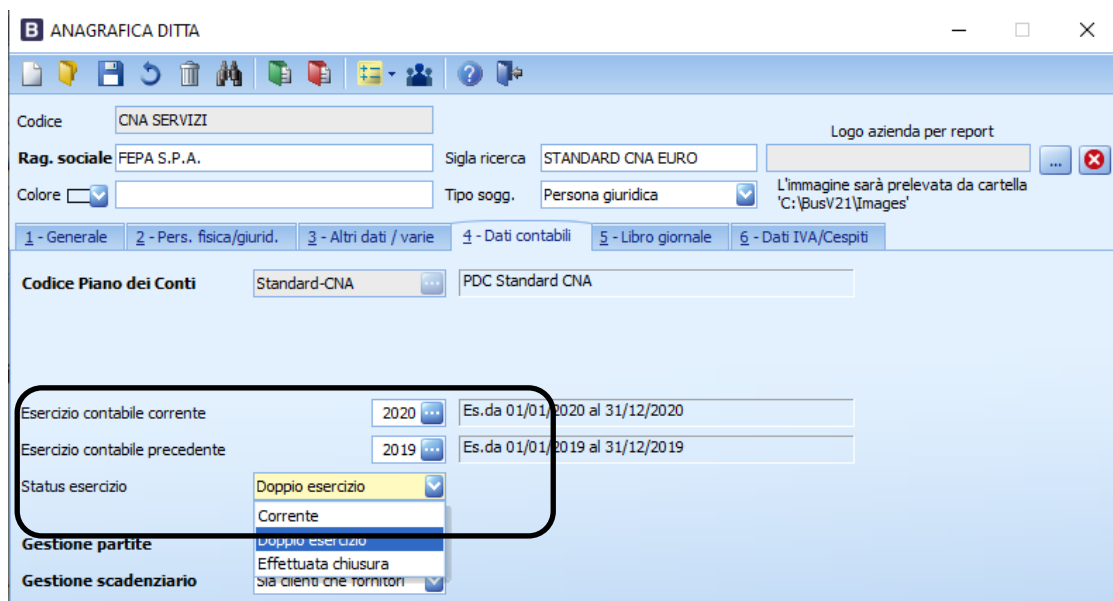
B ANAGRAFICA DITTA

Codice CNA SERVIZI

Logo azienda per report

Rag. sociale FEPA S.P.A.

Sigla ricerca STANDARD CNA EURO

...

Colore

Tipo sogg. Persona giuridica

L'immagine sarà prelevata da cartella 'C:\BusV21\Images'

1 - Generale | 2 - Pers. fisica/giurid. | 3 - Altri dati / varie | 4 - Dati contabili | 5 - Libro giornale | 6 - Dati IVA/Cespiti

Codice Piano dei Conti Standard-CNA PDC Standard CNA

Esercizio contabile corrente 2020 Es.da 01/01/2020 al 31/12/2020

Esercizio contabile precedente 2019 Es.da 01/01/2019 al 31/12/2019

Status esercizio Doppio esercizio

Corrente

Doppio esercizio

Effettuata chiusura

Gestione partite

Gestione scadenziario Sia clienti che fornitori